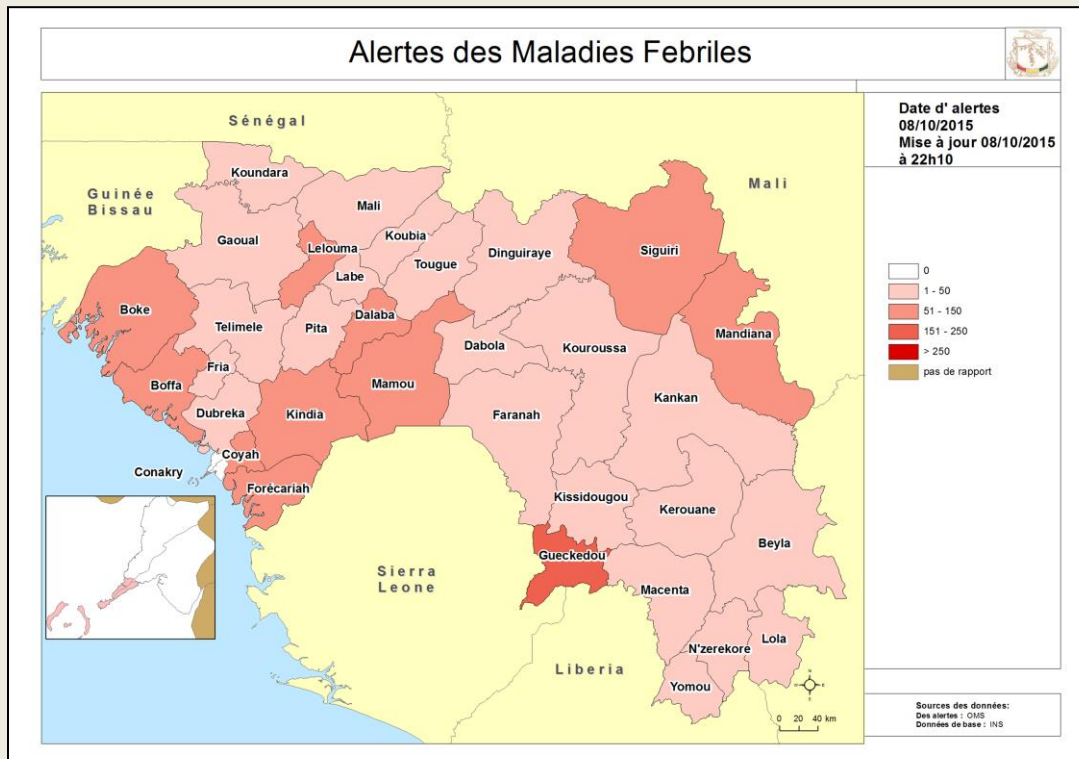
Alertes des Maladies Febriles

Date d' alertes
08/10/2015
Mise à jour 08/10/2015
à 22h10

Sénégal

Guinée Bissau

Mali

Koundara
Mali
Gaoual
Lelouma
Koubia
Labe
Tougue
Dinguiraye
Siguiri
Boke
Telimele
Pita
Dalaba
Mandiana
Fria
Dabola
Kouroussa
Boffa
Mamou
Dubreka
Kindia
Kankan
Faranah
Coyah
Conakry
Forécariah
Kissidougou
Kerouane
Gueckedou
Beyla
Macenta
Lola
N'zerekore
Yomou

Sierra Leone

Liberia

0
1 - 50
51 - 150
151 - 250
> 250
pas de rapport

0 20 40 km

Sources des données:
Des alertes : OMS
Données de base : INS